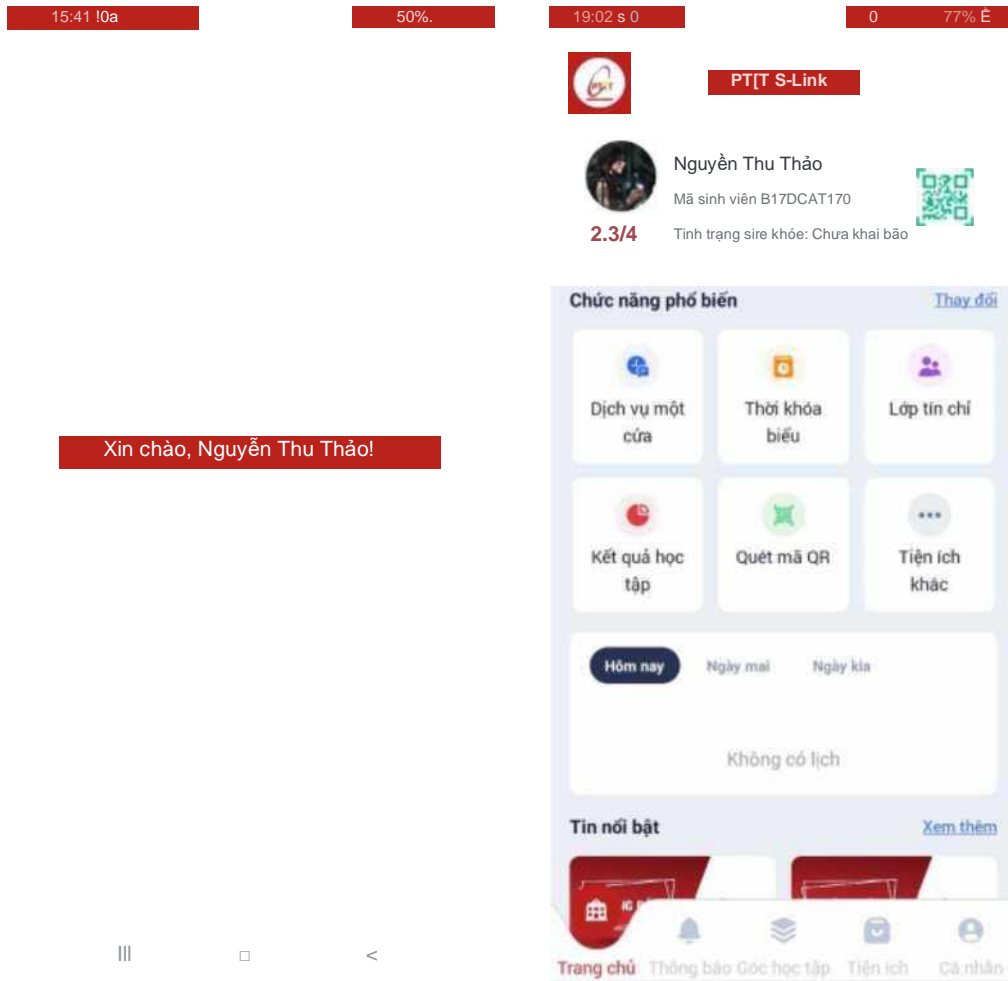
15:41 !0a

50%.

Xin chào, Nguyễn Thu Thảo!

|||

□

<

19:02 s 0

0

77% È

PT[T S-Link

Nguyền Thu Thảo

Mã sinh viên B17DCAT170

2.3/4

Tinh trạng sire khóe: Chưa khai bão

Chức năng phổ biến

Thay đổi

Dịch vụ một cửa

Thời khóa biểu

Lớp tín chỉ

Kết quả học tập

Quét mã QR

Tiện ích khác

Hôm nay

Ngày mai

Ngày kia

Không có lịch

Tin nổi bật

Xem thêm

Trang chủ

Thông báo

Góc học tập

Tiện ích

Cá nhân